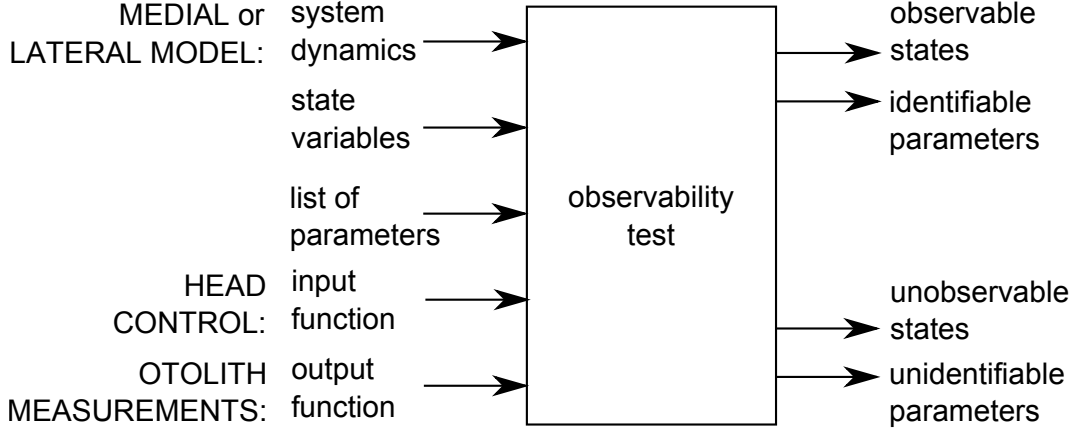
MEDIAL or LATERAL MODEL:

system dynamics

state variables

list of parameters

HEAD CONTROL:

input function

OTOLITH MEASUREMENTS:

output function

observability test

observable states

identifiable parameters

unobservable states

unidentifiable parameters